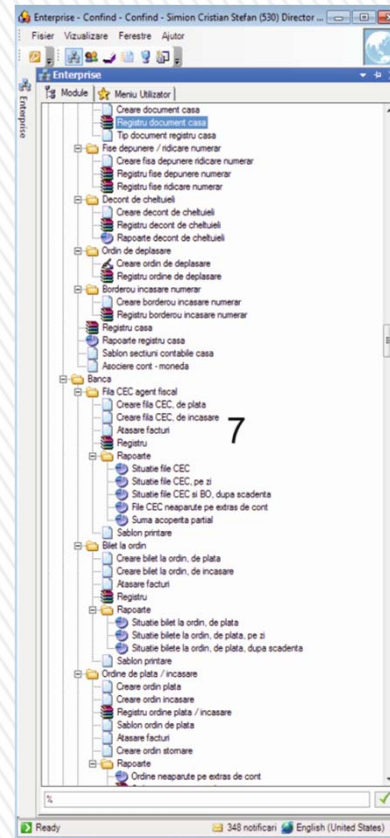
Enterprise - Confind - Confind - Simion Cristian Stefan (530) Director ...

Fisier Vizualizare Ferestre Ajutor

Enterprise

Enterprise

Module Meniu Utilizator

Creare document casa
Registru document casa
Tip document registru casa
Fise depunere / ridicare numerar
Creare fisa depunere ridicare numerar
Registru fise depunere numerar
Registru fise ridicare numerar
Decont de cheltuieli
Creare decont de cheltuieli
Registru decont de cheltuieli
Rapoarte decont de cheltuieli
Ordin de deplasare
Creare ordin de deplasare
Registru ordine de deplasare
Borderou incasare numerar
Creare borderou incasare numerar
Registru borderou incasare numerar
Registru casa
Rapoarte registru casa
Sablon sectiuni contabile casa
Asociere cont - moneda
Banca
Fila CEC agent fiscal
Creare fila CEC, de plata
Creare fila CEC, de incasare
Atasare facturi
Registru
Rapoarte
Situatie file CEC
Situatie file CEC, pe zi
Situatie file CEC si BO, dupa scadenta
File CEC neaparute pe extras de cont
Suma acoperita partial
Sablon printare
Bilet la ordin
Creare bilet la ordin, de plata
Creare bilet la ordin, de incasare
Atasare facturi
Registru
Rapoarte
Situatie bilet la ordin, de plata
Situatie bilete la ordin, de plata, pe zi
Situatie bilete la ordin, de plata, dupa scadenta
Sablon printare
Ordine de plata / incasare
Creare ordin plata
Creare ordin incasare
Registru ordine plata / incasare
Sablon ordin de plata
Atasare facturi
Creare ordin stornare
Rapoarte
Ordine neaparute pe extras de cont

7

%

Ready 348 notificari English (United States)